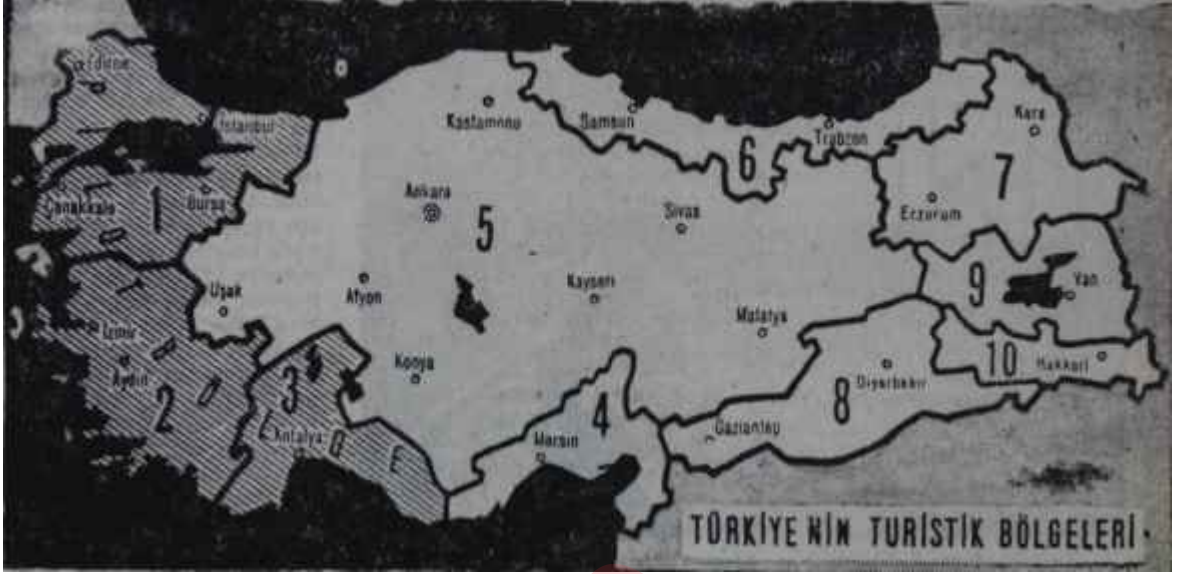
Edirne
İstanbul
Kastamonu
Samsun
Trabzon
Kars
Çanakkale
1
Bursa
Ankara
5
6
7
Sivas
Erzurum
Uşak
Afyon
Kayseri
9
Van
İzmir
Malatya
Aydın
Konya
10
Hakkari
2
3
Diyarbakır
8
4
Antalya
Gaziantep
Mersin
TÜRKİYE NİN TURİSTİK BÖLGELERİ